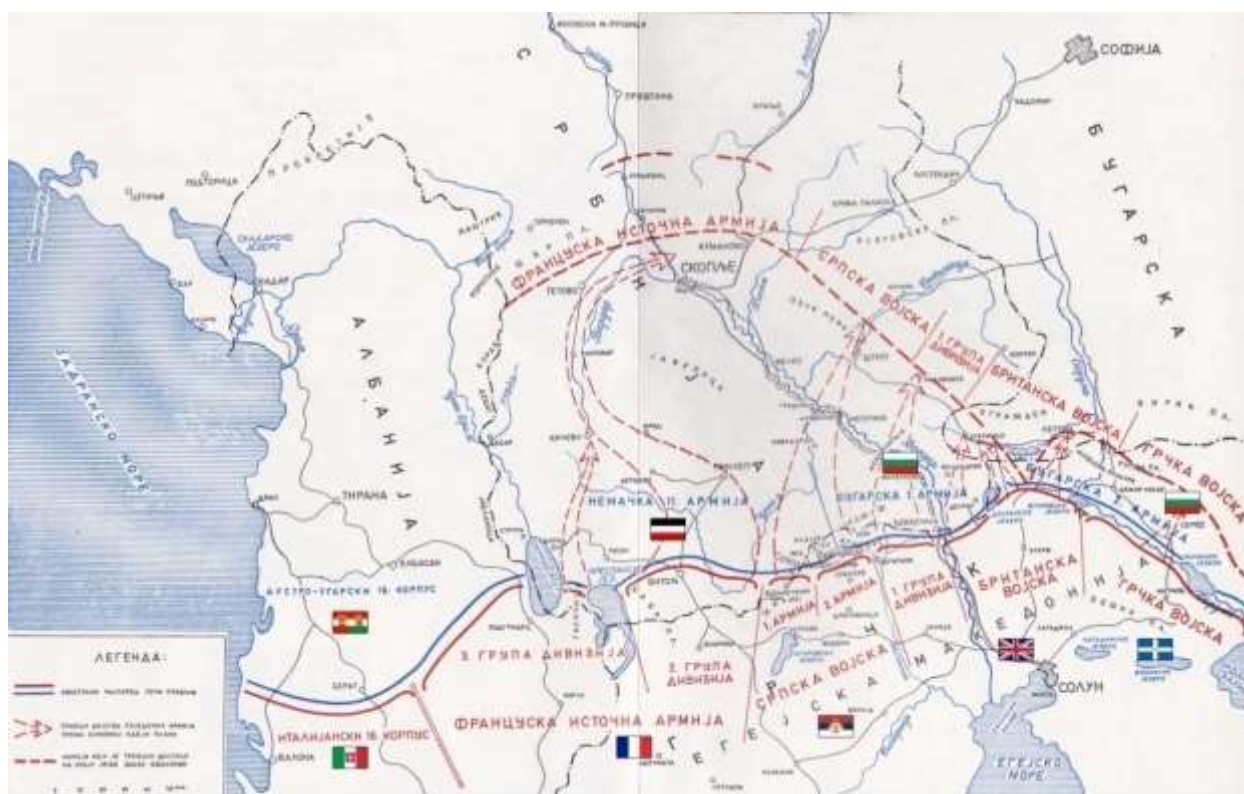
СОФИЈА

С Р Б И Ј А

Б У Г А Р С К А

ПОДГОРИЦА

СКАДАРСКО ЈЕЗЕРО

СКАДАР

ЈАДРАНСКО МОРЕ

А Л Б А Н И Ј А

ТИРАНА

ФРАНЦУСКА ИСТОЧНА АРМИЈА

СКОПЉЕ

ТЕТОВО

СРПСКА ВОЈСКА

1. ГРУПА ДИВИЗИЈА

БРИТАНСКА ВОЈСКА

ГРЧКА ВОЈСКА

НЕМАЧКА 11. АРМИЈА

БУГАРСКА 1. АРМИЈА

БУГАРСКА 2. АРМИЈА

АУСТРО-УГАРСКИ 19. КОРПУС

3. ГРУПА ДИВИЗИЈА

2. ГРУПА ДИВИЗИЈА

1. АРМИЈА

2. АРМИЈА

1. ГРУПА ДИВИЗИЈА

БРИТАНСКА ВОЈСКА

ГРЧКА ВОЈСКА

СРПСКА ВОЈСКА

ИТАЛИЈАНСКИ 16. КОРПУС

ФРАНЦУСКА ИСТОЧНА АРМИЈА

Е Г Е Ј С К А М А К Е Д О Н И Ј А

СОЛУН

ЕГЕЈСКО МОРЕ

ВАЛОНА

ЛЕГЕНДА:

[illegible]

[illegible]

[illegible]